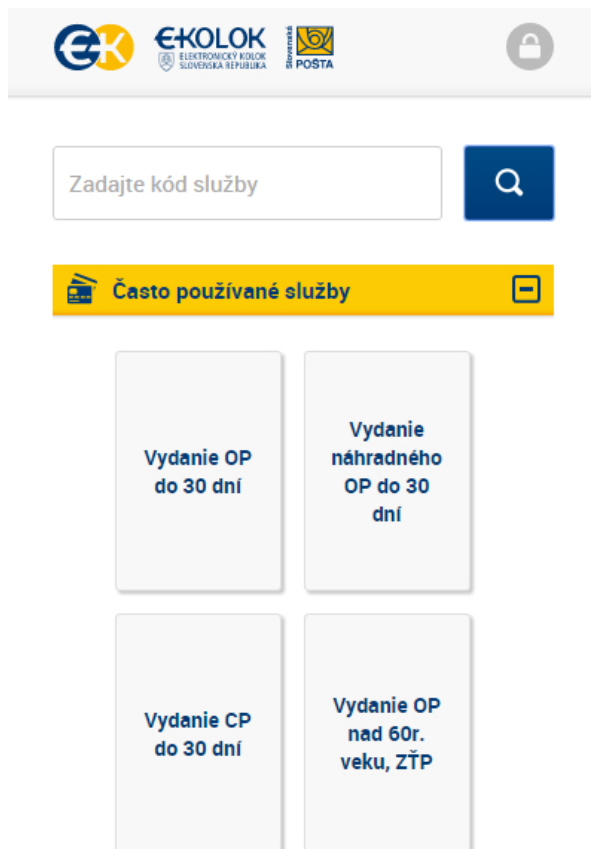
eK
E-KOLOK
ELEKTRONICKÝ KOLOK
SLOVENSKÁ REPUBLIKA
Slovenská
POŠTA

Zadajte kód služby

Často používané služby

Vydanie OP do 30 dní

Vydanie náhradného OP do 30 dní

Vydanie CP do 30 dní

Vydanie OP nad 60r. veku, ZŤP